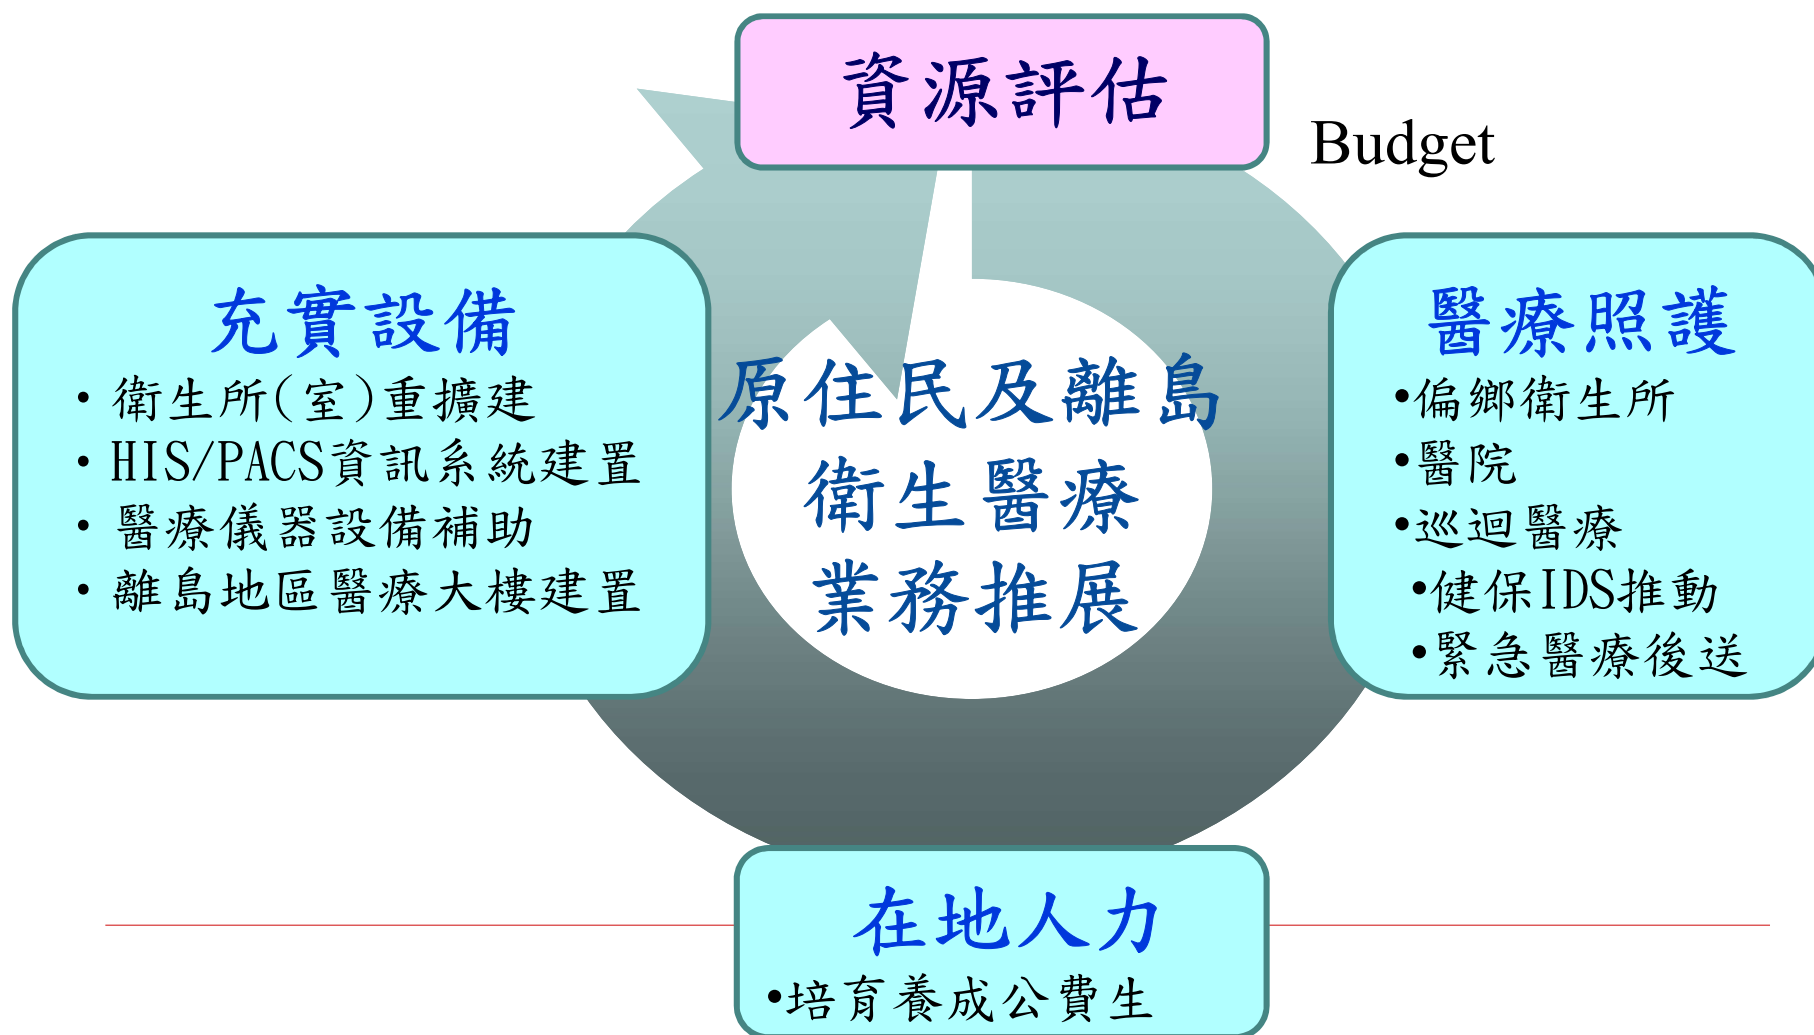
資源評估

Budget

充實設備

• 衛生所(室)重擴建
• HIS/PACS資訊系統建置
• 醫療儀器設備補助
• 離島地區醫療大樓建置

原住民及離島
衛生醫療
業務推展

醫療照護

•偏鄉衛生所
•醫院
•巡迴醫療
•健保IDS推動
•緊急醫療後送

在地人力

•培育養成公費生